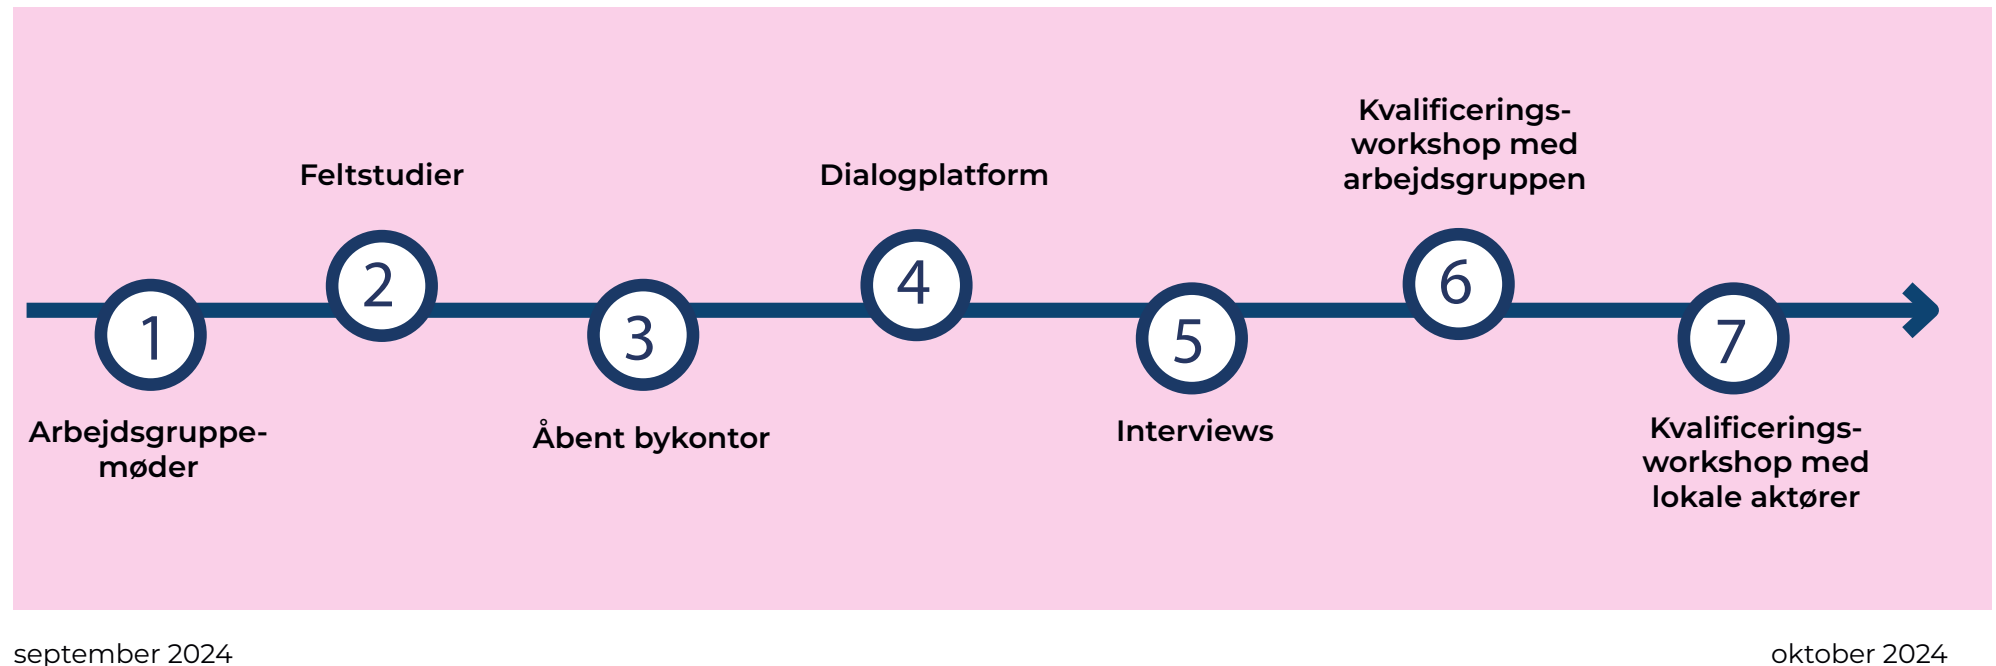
Feltstudier

Dialogplatform

Kvalificerings-workshop med arbejdsgruppen

1

2

3

4

5

6

7

Arbejdsgruppe-møder

Åbent bykontor

Interviews

Kvalificerings-workshop med lokale aktører

september 2024

oktober 2024